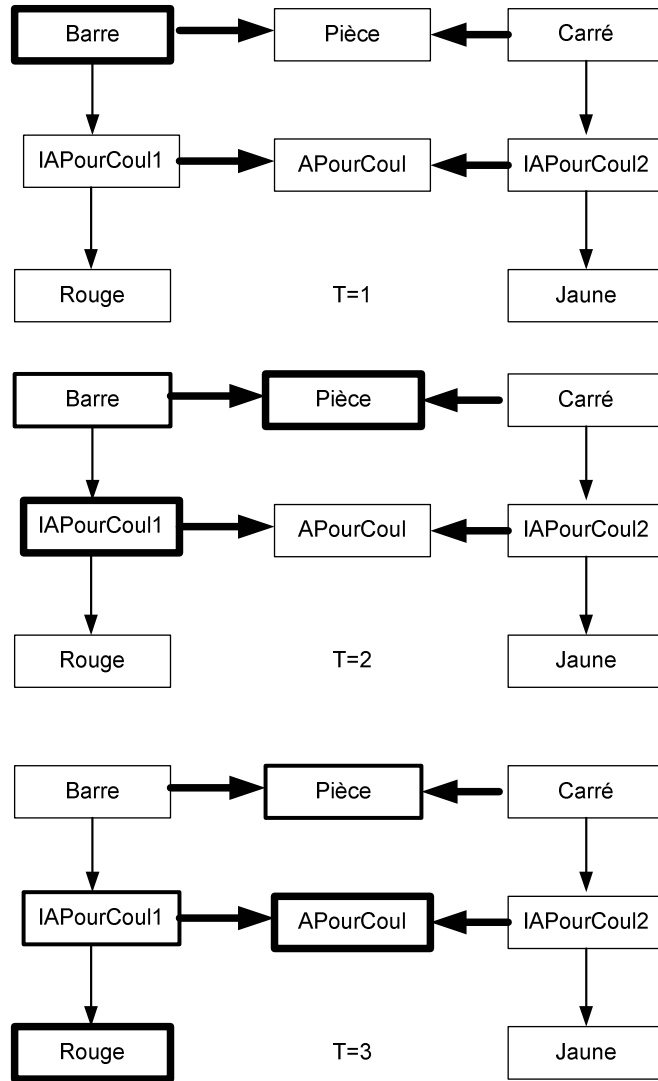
Barre
Pièce
Carré
IAPourCoul1
APourCoul
IAPourCoul2
Rouge
T=1
Jaune

Barre
Pièce
Carré
IAPourCoul1
APourCoul
IAPourCoul2
Rouge
T=2
Jaune

Barre
Pièce
Carré
IAPourCoul1
APourCoul
IAPourCoul2
Rouge
T=3
Jaune